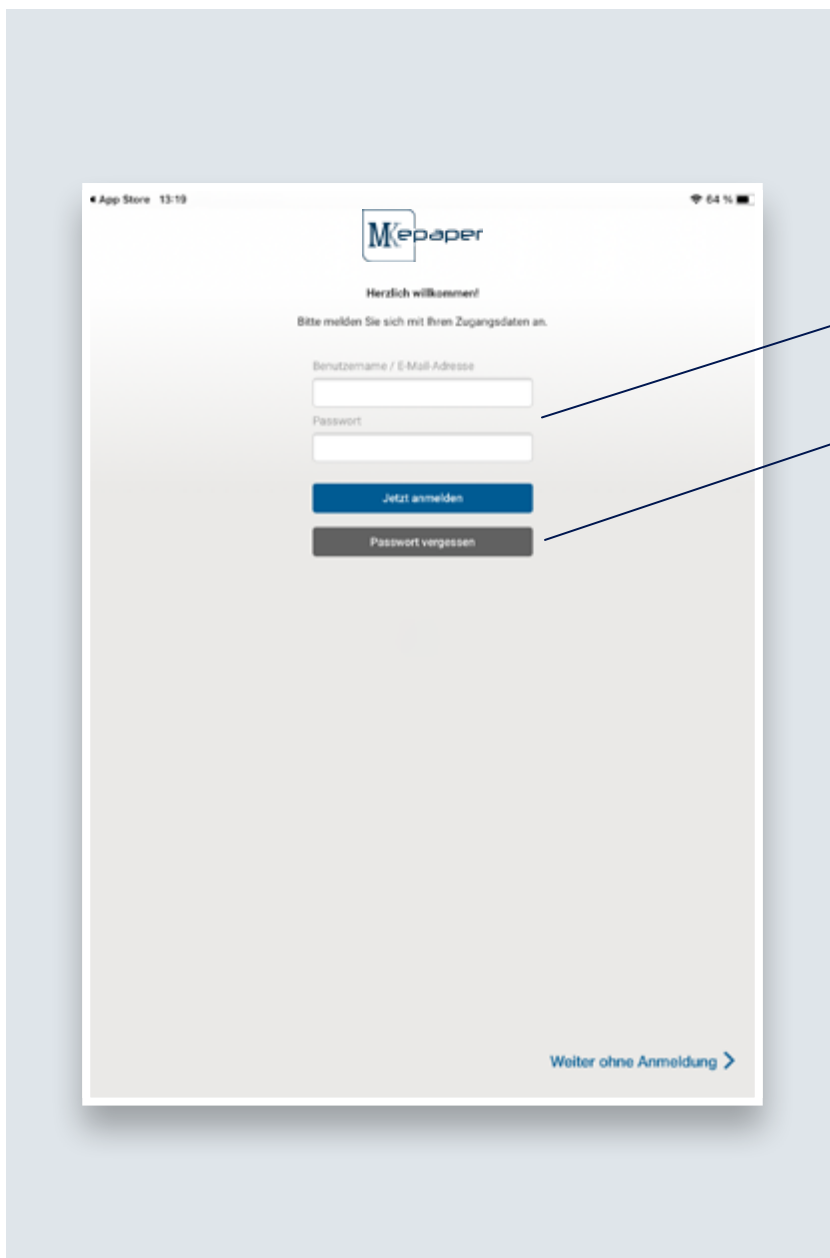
◂ App Store 13:19

64 %

MKepaper

Herzlich willkommen!

Bitte melden Sie sich mit Ihren Zugangsdaten an.

Benutzername / E-Mail-Adresse

Passwort

Jetzt anmelden

Passwort vergessen

Weiter ohne Anmeldung >